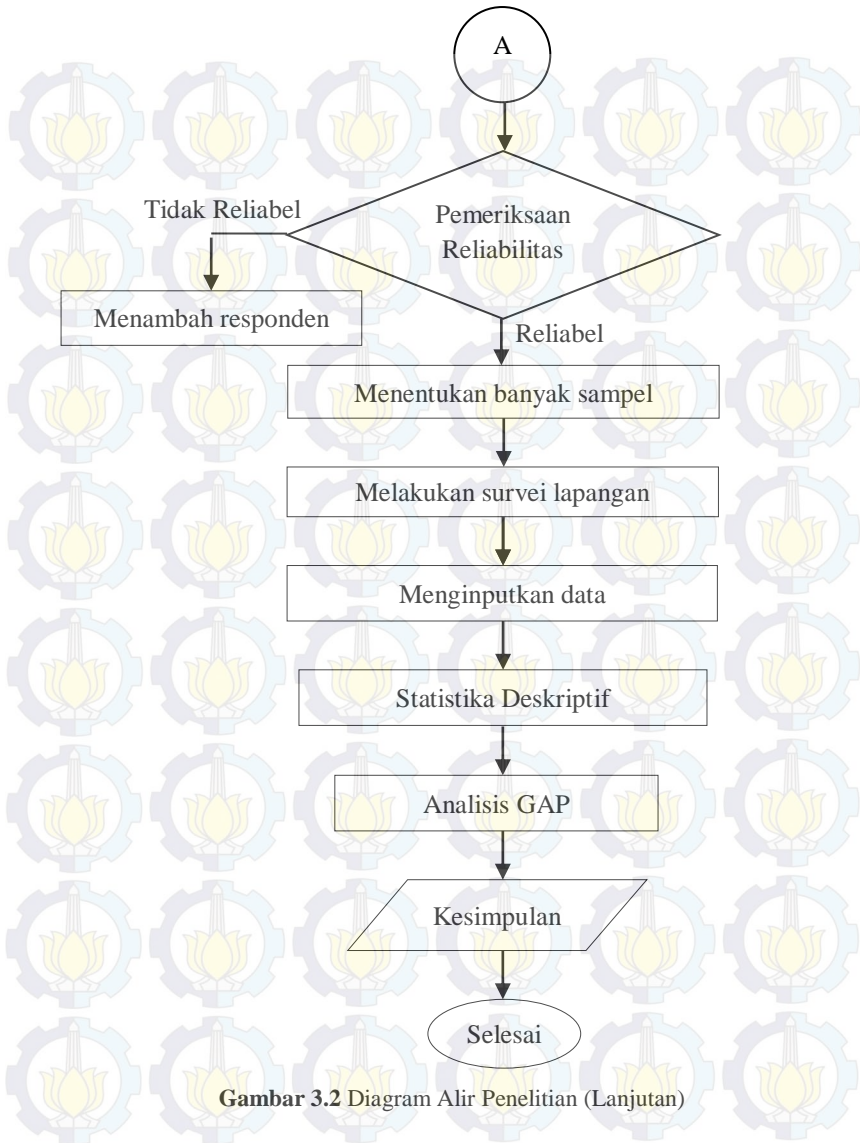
A

Tidak Reliabel

Pemeriksaan Reliabilitas

Menambah responden

Reliabel

Menentukan banyak sampel

Melakukan survei lapangan

Menginputkan data

Statistika Deskriptif

Analisis GAP

Kesimpulan

Selesai

**Gambar 3.2** Diagram Alir Penelitian (Lanjutan)